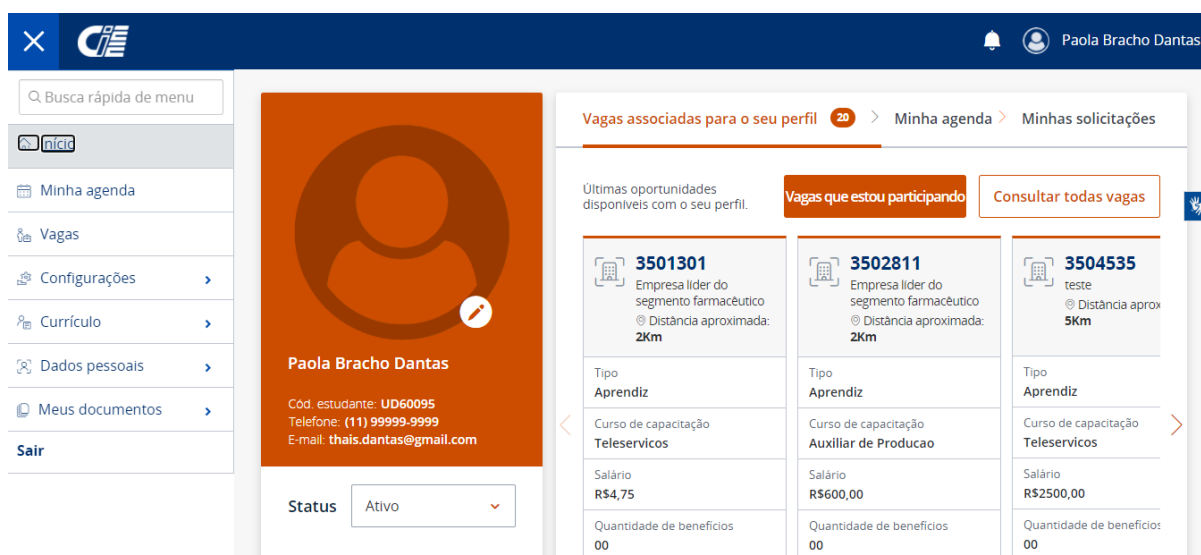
CIEE

Paola Bracho Dantas

Busca rápida de menu

Início

Minha agenda

Vagas

Configurações

Currículo

Dados pessoais

Meus documentos

Sair

Paola Bracho Dantas

Cód. estudante: UD60095
Telefone: (11) 99999-9999
E-mail: thais.dantas@gmail.com

Status
Ativo

Vagas associadas para o seu perfil 20
Minha agenda
Minhas solicitações

Últimas oportunidades disponíveis com o seu perfil.

Vagas que estou participando

Consultar todas vagas

3501301
Empresa líder do segmento farmacêutico
Distância aproximada: 2Km

Tipo
Aprendiz

Curso de capacitação
Teleservicos

Salário
R$4,75

Quantidade de benefícios
00

3502811
Empresa líder do segmento farmacêutico
Distância aproximada: 2Km

Tipo
Aprendiz

Curso de capacitação
Auxiliar de Producao

Salário
R$600,00

Quantidade de benefícios
00

3504535
teste
Distância aprox
5Km

Tipo
Aprendiz

Curso de capacitação
Teleservicos

Salário
R$2500,00

Quantidade de benefícios
00